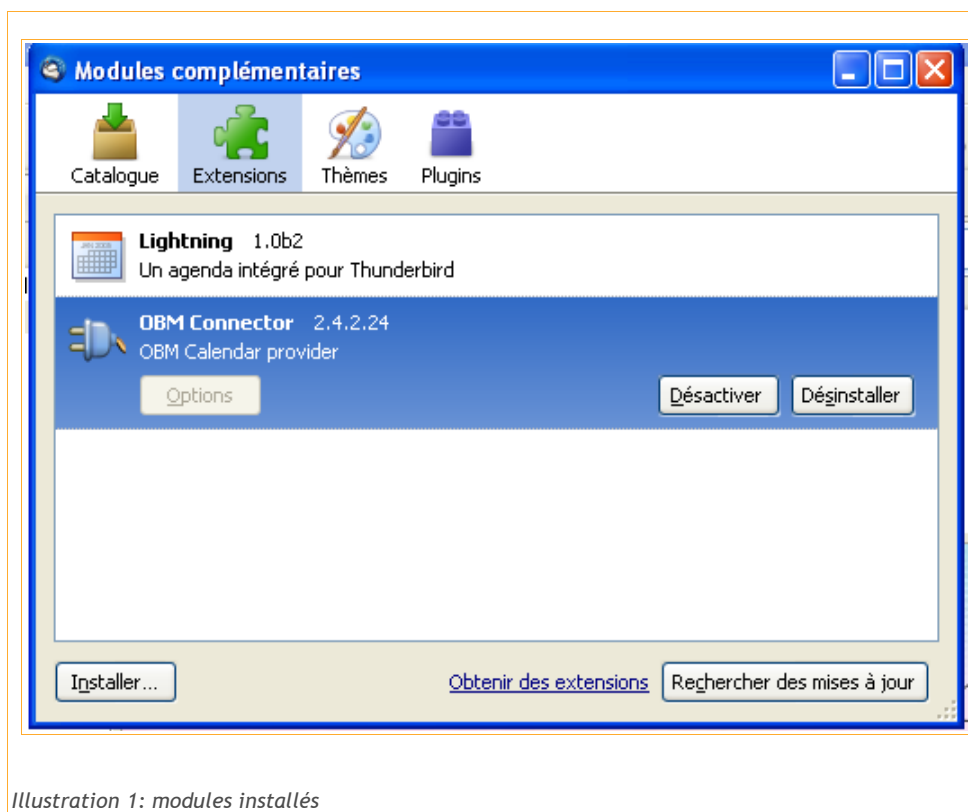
Modules complémentaires

Catalogue
Extensions
Thèmes
Plugins

Lightning 1.0b2
Un agenda intégré pour Thunderbird

OBM Connector 2.4.2.24
OBM Calendar provider

Options
Désactiver
Désinstaller

Installer...
Obtenir des extensions
Rechercher des mises à jour

Illustration 1: modules installés